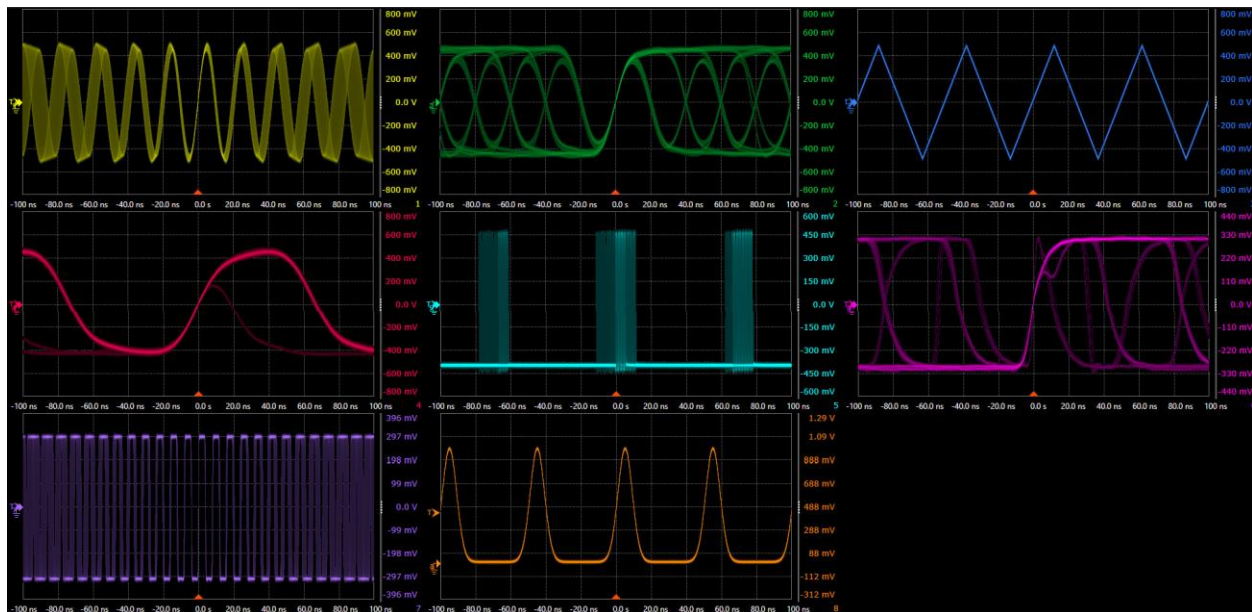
800 mV
600 mV
400 mV
200 mV
0.0 V
-200 mV
-400 mV
-600 mV
-800 mV
-100 ns -80.0 ns -60.0 ns -40.0 ns -20.0 ns 0.0 s 20.0 ns 40.0 ns 60.0 ns 80.0 ns 100 ns 1

800 mV
600 mV
400 mV
200 mV
0.0 V
-200 mV
-400 mV
-600 mV
-800 mV
-100 ns -80.0 ns -60.0 ns -40.0 ns -20.0 ns 0.0 s 20.0 ns 40.0 ns 60.0 ns 80.0 ns 100 ns 2

800 mV
600 mV
400 mV
200 mV
0.0 V
-200 mV
-400 mV
-600 mV
-800 mV
-100 ns -80.0 ns -60.0 ns -40.0 ns -20.0 ns 0.0 s 20.0 ns 40.0 ns 60.0 ns 80.0 ns 100 ns

800 mV
600 mV
400 mV
200 mV
0.0 V
-200 mV
-400 mV
-600 mV
-800 mV
-100 ns -80.0 ns -60.0 ns -40.0 ns -20.0 ns 0.0 s 20.0 ns 40.0 ns 60.0 ns 80.0 ns 100 ns 4

600 mV
450 mV
300 mV
150 mV
0.0 V
-150 mV
-300 mV
-450 mV
-600 mV
-100 ns -80.0 ns -60.0 ns -40.0 ns -20.0 ns 0.0 s 20.0 ns 40.0 ns 60.0 ns 80.0 ns 100 ns 5

440 mV
330 mV
220 mV
110 mV
0.0 V
-110 mV
-220 mV
-330 mV
-440 mV
-100 ns -80.0 ns -60.0 ns -40.0 ns -20.0 ns 0.0 s 20.0 ns 40.0 ns 60.0 ns 80.0 ns 100 ns

396 mV
297 mV
198 mV
99 mV
0.0 V
-99 mV
-198 mV
-297 mV
-396 mV
-100 ns -80.0 ns -60.0 ns -40.0 ns -20.0 ns 0.0 s 20.0 ns 40.0 ns 60.0 ns 80.0 ns 100 ns 7

1.29 V
1.09 V
888 mV
688 mV
488 mV
288 mV
88 mV
-112 mV
-312 mV
-100 ns -80.0 ns -60.0 ns -40.0 ns -20.0 ns 0.0 s 20.0 ns 40.0 ns 60.0 ns 80.0 ns 100 ns 8